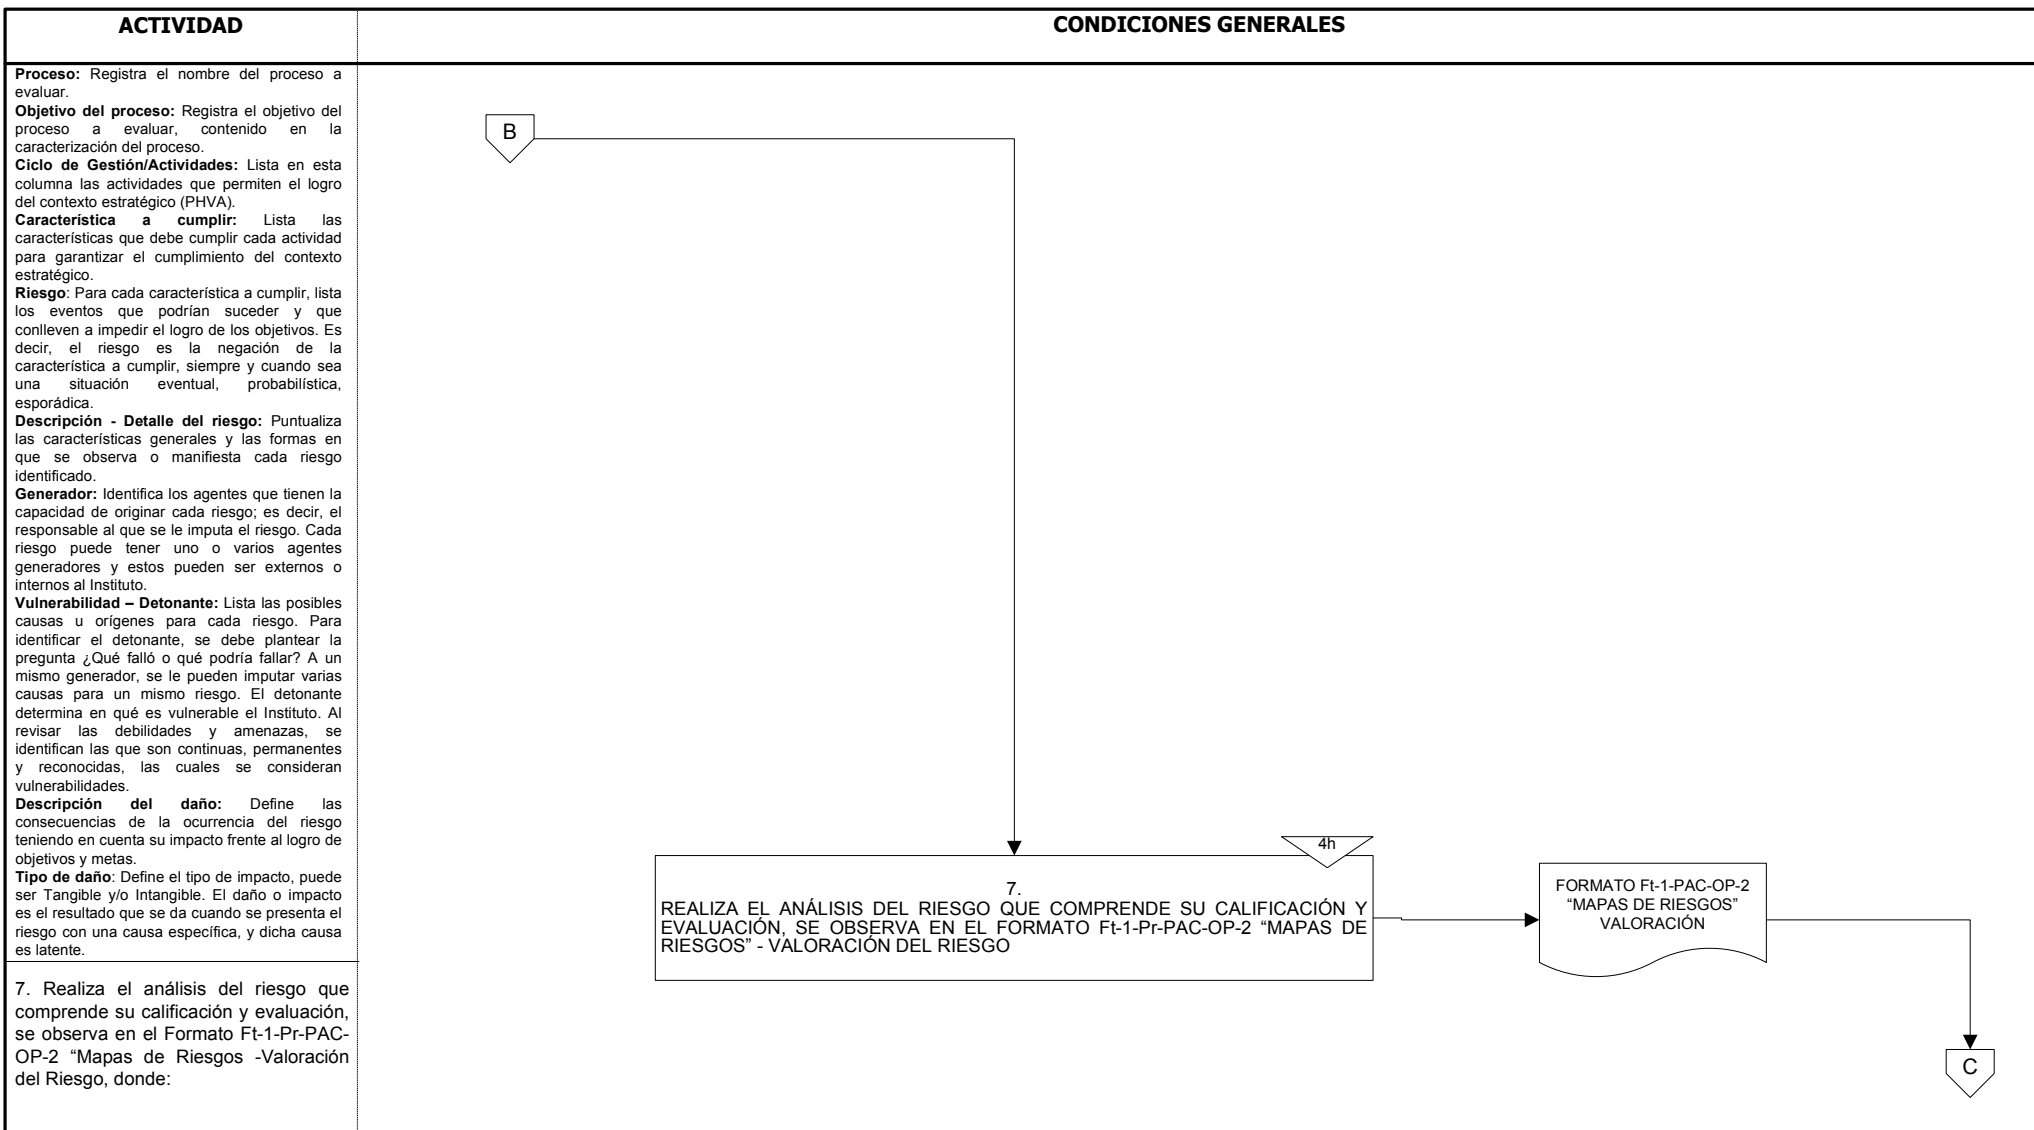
| ACTIVIDAD | CONDICIONES GENERALES |
|---|---|

**Proceso:** Registra el nombre del proceso a evaluar.
**Objetivo del proceso:** Registra el objetivo del proceso a evaluar, contenido en la caracterización del proceso.
**Ciclo de Gestión/Actividades:** Lista en esta columna las actividades que permiten el logro del contexto estratégico (PHVA).
**Característica a cumplir:** Lista las características que debe cumplir cada actividad para garantizar el cumplimiento del contexto estratégico.
**Riesgo**: Para cada característica a cumplir, lista los eventos que podrían suceder y que conlleven a impedir el logro de los objetivos. Es decir, el riesgo es la negación de la característica a cumplir, siempre y cuando sea una situación eventual, probabilística, esporádica.
**Descripción - Detalle del riesgo:** Puntualiza las características generales y las formas en que se observa o manifiesta cada riesgo identificado.
**Generador:** Identifica los agentes que tienen la capacidad de originar cada riesgo; es decir, el responsable al que se le imputa el riesgo. Cada riesgo puede tener uno o varios agentes generadores y estos pueden ser externos o internos al Instituto.
**Vulnerabilidad – Detonante:** Lista las posibles causas u orígenes para cada riesgo. Para identificar el detonante, se debe plantear la pregunta ¿Qué falló o qué podría fallar? A un mismo generador, se le pueden imputar varias causas para un mismo riesgo. El detonante determina en qué es vulnerable el Instituto. Al revisar las debilidades y amenazas, se identifican las que son continuas, permanentes y reconocidas, las cuales se consideran vulnerabilidades.
**Descripción del daño:** Define las consecuencias de la ocurrencia del riesgo teniendo en cuenta su impacto frente al logro de objetivos y metas.
**Tipo de daño**: Define el tipo de impacto, puede ser Tangible y/o Intangible. El daño o impacto es el resultado que se da cuando se presenta el riesgo con una causa específica, y dicha causa es latente.

7. Realiza el análisis del riesgo que comprende su calificación y evaluación, se observa en el Formato Ft-1-Pr-PAC-OP-2 "Mapas de Riesgos -Valoración del Riesgo, donde:

B

4h

7.
REALIZA EL ANÁLISIS DEL RIESGO QUE COMPRENDE SU CALIFICACIÓN Y EVALUACIÓN, SE OBSERVA EN EL FORMATO Ft-1-Pr-PAC-OP-2 "MAPAS DE RIESGOS" - VALORACIÓN DEL RIESGO

FORMATO Ft-1-PAC-OP-2 "MAPAS DE RIESGOS" VALORACIÓN

C